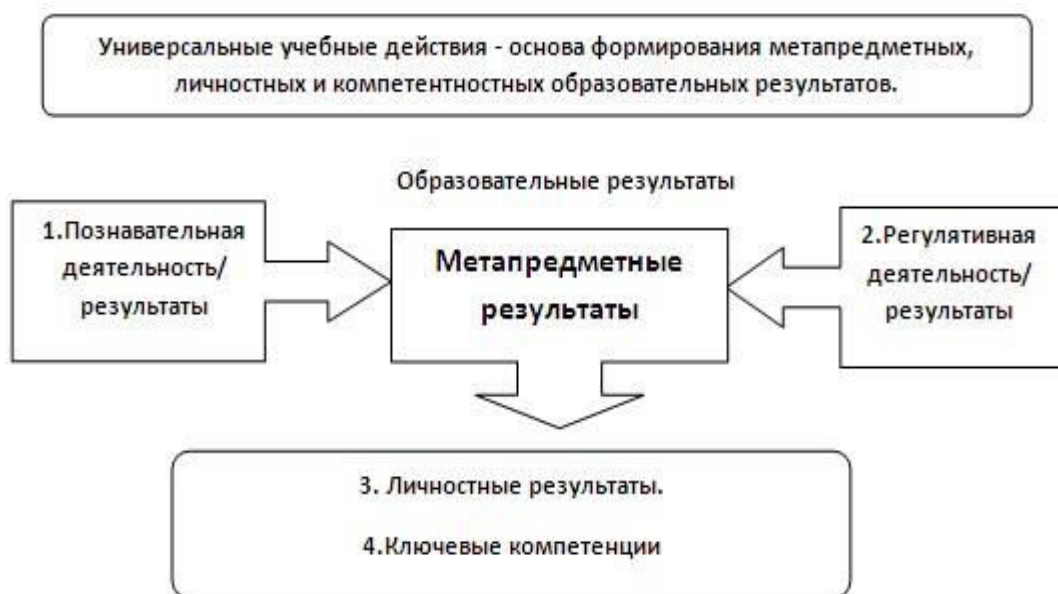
Универсальные учебные действия - основа формирования метапредметных, личностных и компетентностных образовательных результатов.

Образовательные результаты

1.Познавательная деятельность/ результаты

Метапредметные результаты

2.Регулятивная деятельность/ результаты

3. Личностные результаты.

4.Ключевые компетенции